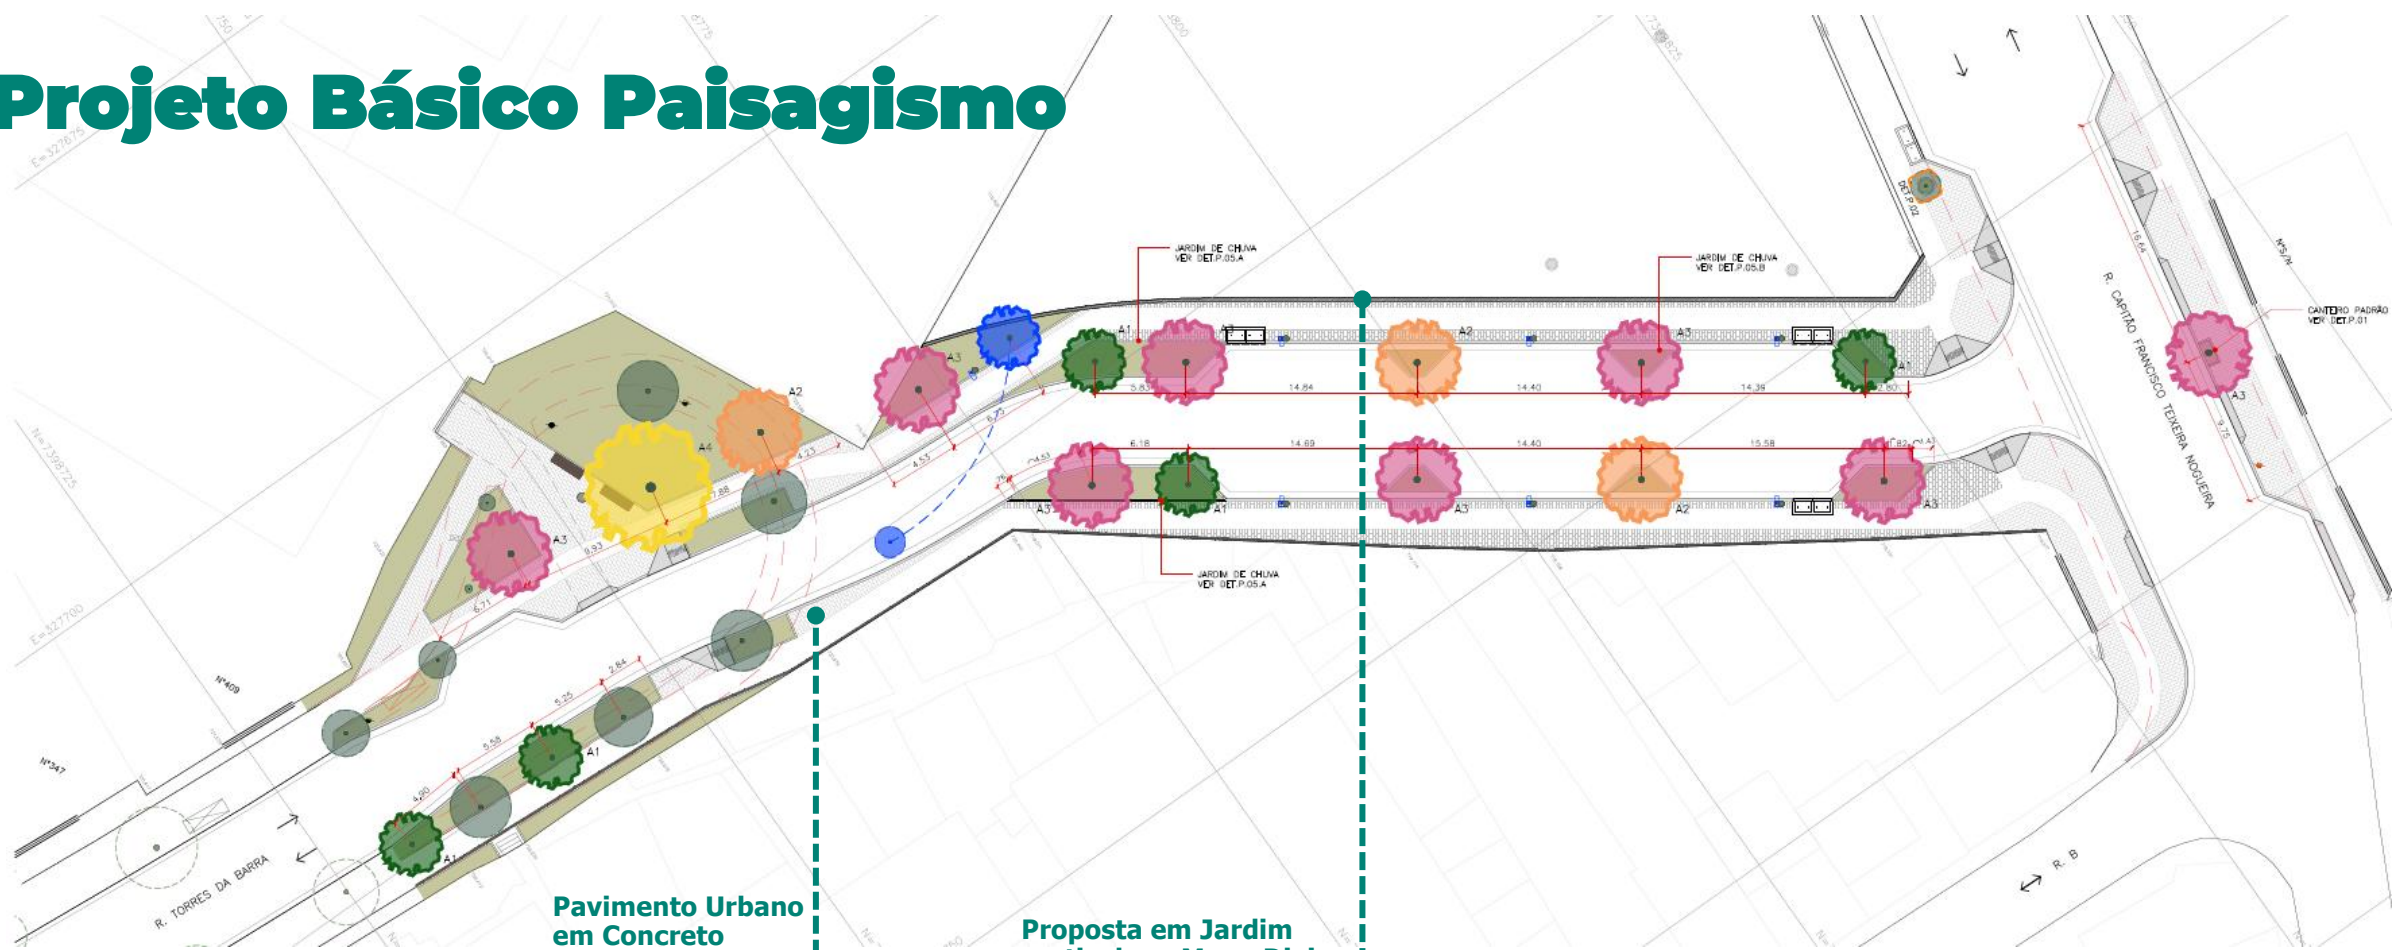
Projeto Básico Paisagismo

JARDIM DE CHUVA VER DET.P.05.A

JARDIM DE CHUVA VER DET.P.05.B

CANTEIRO PADRÃO VER DET.P.01

DET.P.02

A1 A3 A2 A3 A1 A4 A2 A3

5.83 14.84 14.40 14.39 2.80

6.18 14.69 14.40 15.58

A3 A1 A3 A2 A3

JARDIM DE CHUVA VER DET.P.05.A

R. CAPITÃO FRANCISCO TEIXEIRA NOGUEIRA

N°S/N

R. TORRES DA BARRA

N°409

N°347

R. B

Pavimento Urbano em Concreto

Proposta em Jardim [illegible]